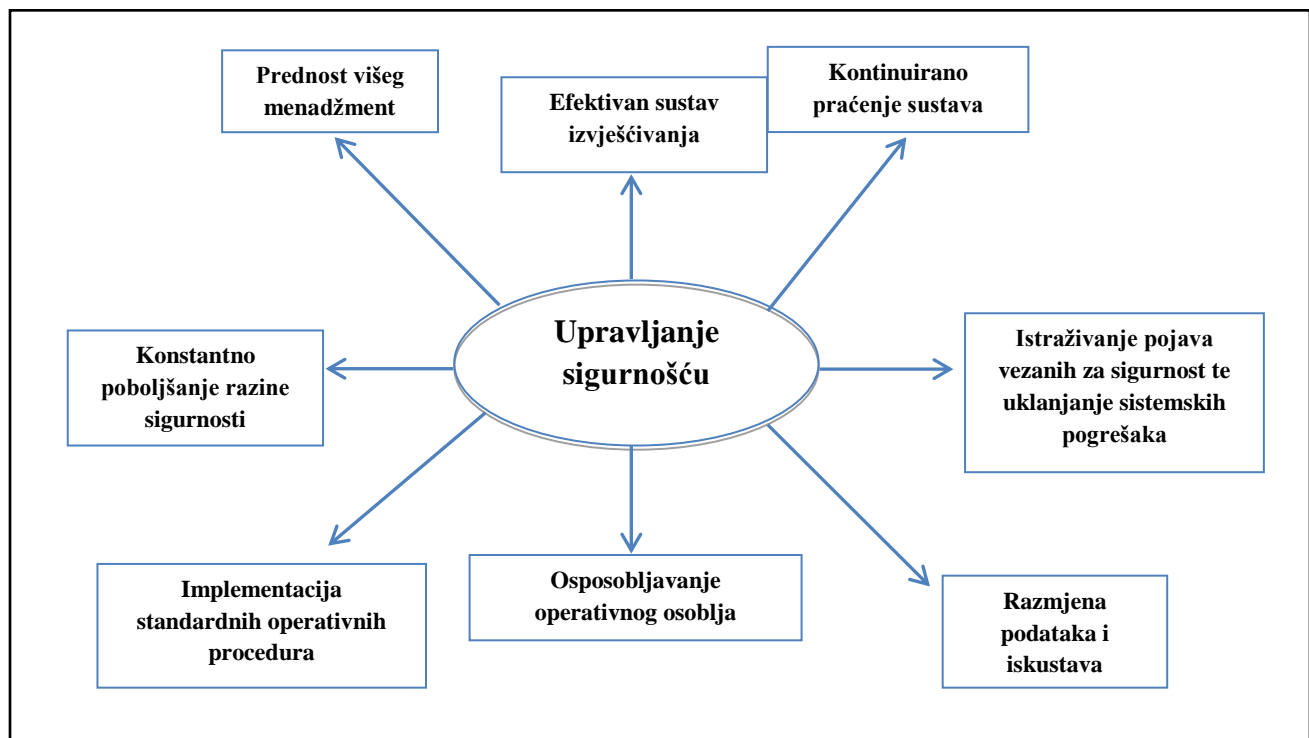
Prednost višeg menadžment

Efektivan sustav izvješćivanja

Kontinuirano praćenje sustava

Upravljanje sigurnošću

Konstantno poboljšanje razine sigurnosti

Istraživanje pojava vezanih za sigurnost te uklanjanje sistemskih pogrešaka

Implementacija standardnih operativnih procedura

Osposobljavanje operativnog osoblja

Razmjena podataka i iskustava